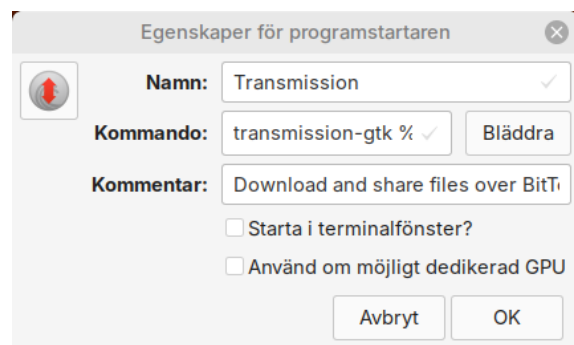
Egenskaper för programstartaren

Namn: Transmission

Kommando: transmission-gtk %

Bläddra

Kommentar: Download and share files over BitT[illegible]

Starta i terminalfönster?

Använd om möjligt dedikerad GPU

Avbryt

OK